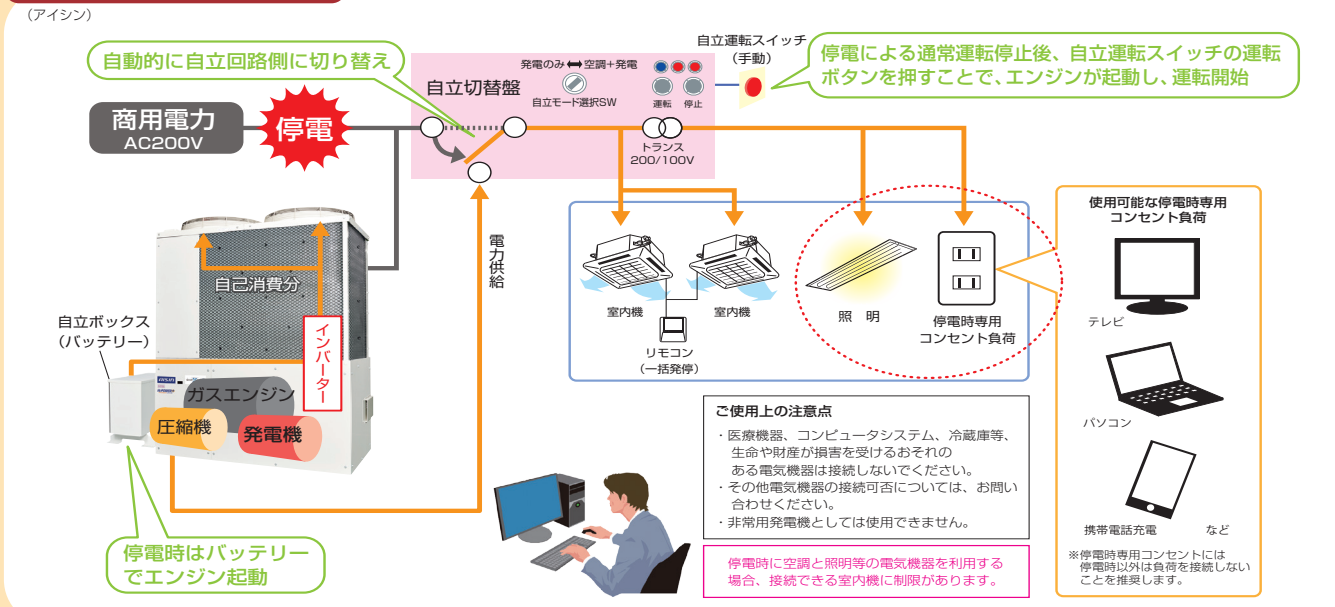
(アイシン)

自動的に自立回路側に切り替え

自立切替盤

発電のみ ⟷ 空調＋発電

自立モード選択SW

運転 停止

自立運転スイッチ（手動）

停電による通常運転停止後、自立運転スイッチの運転ボタンを押すことで、エンジンが起動し、運転開始

商用電力 AC200V

停電

トランス 200/100V

電力供給

自己消費分

インバーター

自立ボックス（バッテリー）

ガスエンジン

圧縮機

発電機

室内機

室内機

リモコン（一括発停）

照 明

停電時専用コンセント負荷

使用可能な停電時専用コンセント負荷

テレビ

パソコン

携帯電話充電 など

※停電時専用コンセントには停電時以外は負荷を接続しないことを推奨します。

ご使用上の注意点

・医療機器、コンピュータシステム、冷蔵庫等、生命や財産が損害を受けるおそれのある電気機器は接続しないでください。
・その他電気機器の接続可否については、お問い合わせください。
・非常用発電機としては使用できません。

停電時に空調と照明等の電気機器を利用する場合、接続できる室内機に制限があります。

停電時はバッテリーでエンジン起動